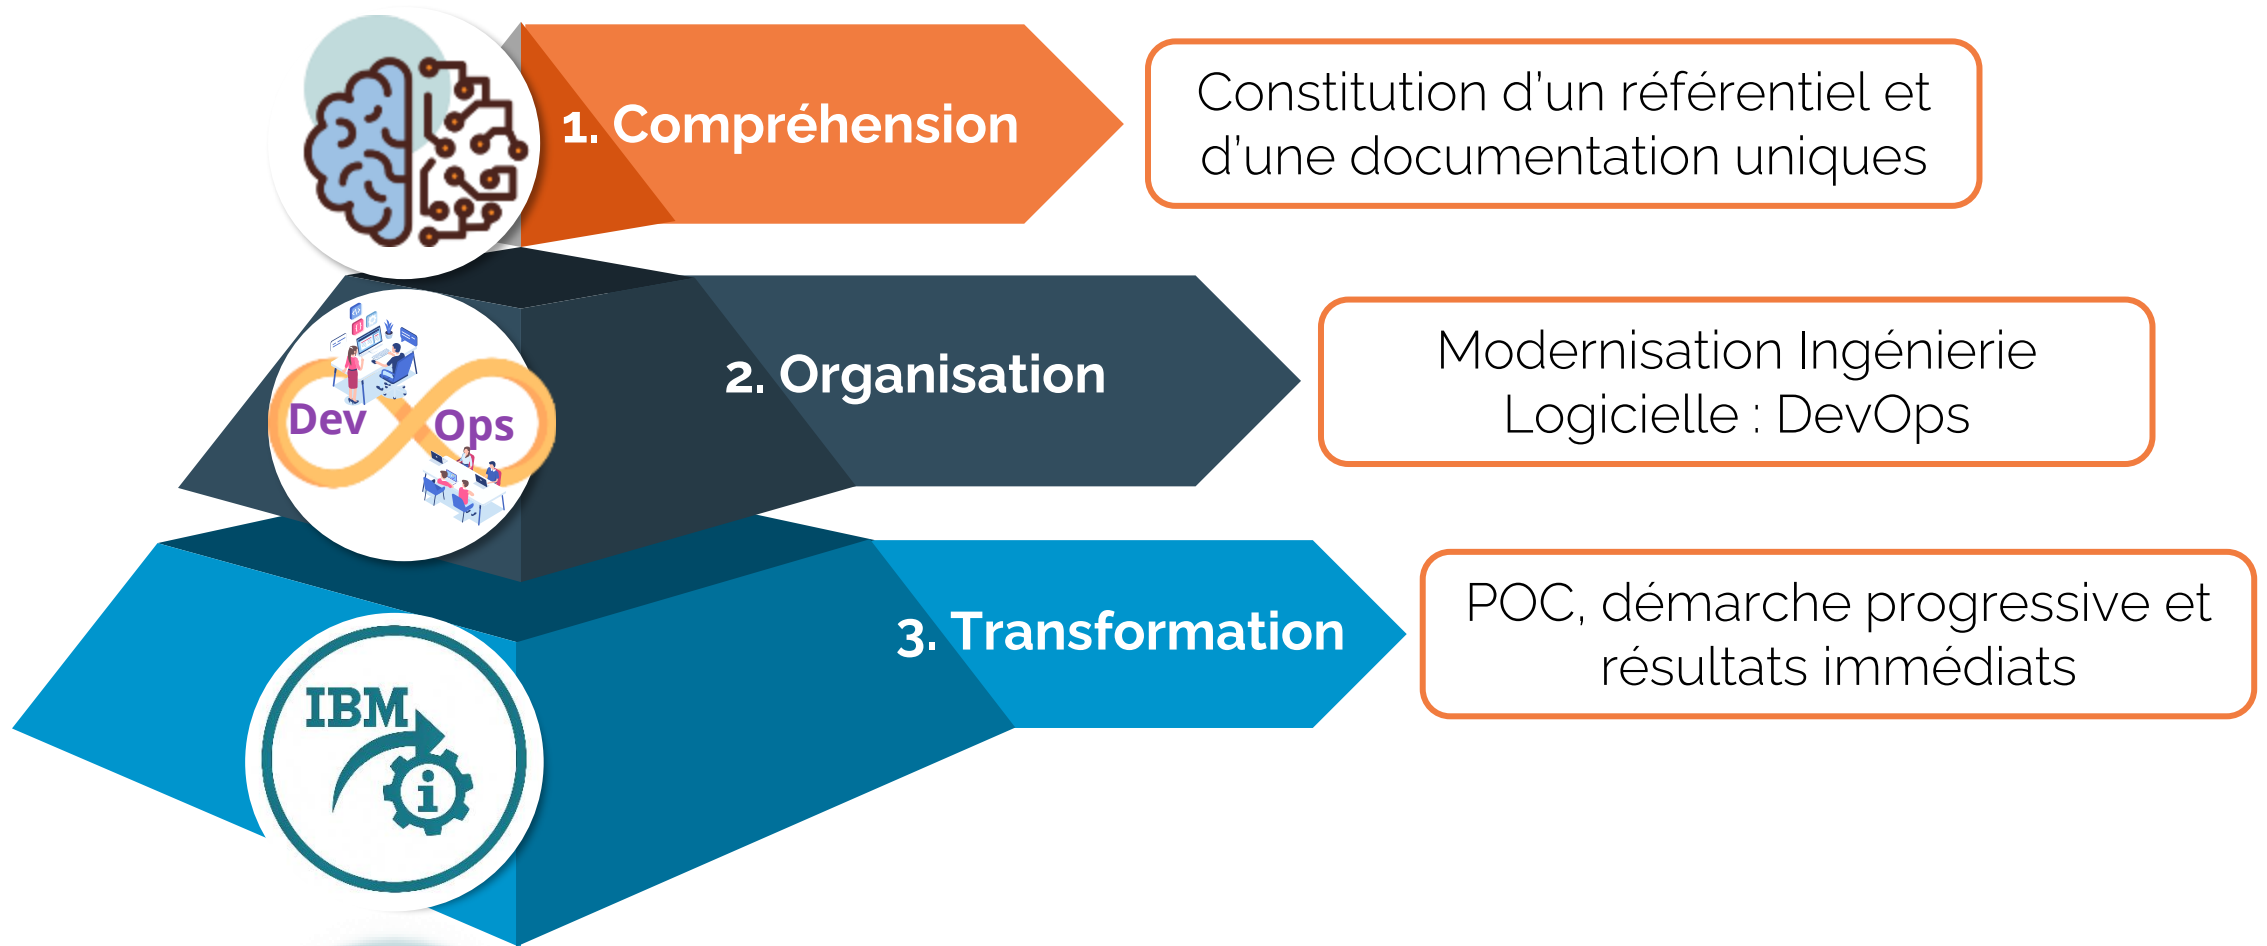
1. Compréhension

Constitution d'un référentiel et d'une documentation uniques

Dev Ops

2. Organisation

Modernisation Ingénierie Logicielle : DevOps

IBM

3. Transformation

POC, démarche progressive et résultats immédiats